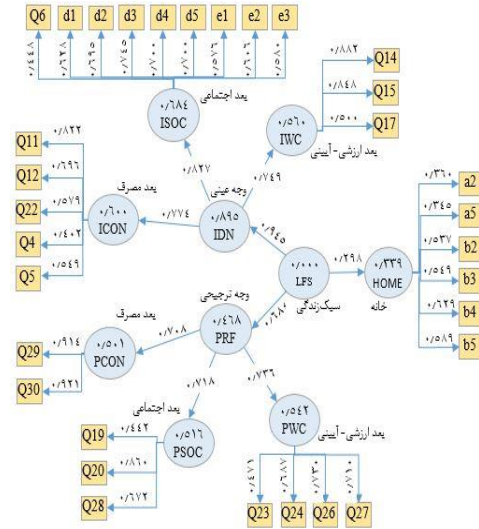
Q6 d1 d2 d3 d4 d5 e1 e2 e3

۰/۶۴۸ ۰/۶۳۸ ۰/۶۹۵ ۰/۷۴۵ ۰/۷۰۰ ۰/۷۰۰ ۰/۵۹۶ ۰/۶۰۳ ۰/۵۸۰

بعد اجتماعی
۰/۶۸۴
ISOC

۰/۸۸۲ Q14
۰/۸۴۸ Q15
۰/۵۰۰ Q17

۰/۵۶۰
IWC
بعد ارزشی-آیینی

Q11 ۰/۸۲۲
Q12 ۰/۶۹۶
Q22 ۰/۵۷۹
Q4 ۰/۶۰۲
Q5 ۰/۵۴۹

بعد مصرف
۰/۶۰۰
ICON

۰/۸۲۷
وجه عینی
۰/۷۴۹
۰/۷۷۴
۰/۸۹۵
IDN

۰/۹۴۵

۰/۰۰۰
LFS
سبک زندگی

۰/۲۹۸
۰/۳۳۹
HOME
خانه

۰/۳۶۰ a2
۰/۳۴۵ a5
۰/۵۳۷ b2
۰/۵۴۹ b3
۰/۶۲۹ b4
۰/۵۸۹ b5

وجه ترجیحی
۰/۶۸۰
۰/۴۶۸
PRF

بعد مصرف
۰/۷۰۸
۰/۵۰۱
PCON

Q29 ۰/۹۱۴
Q30 ۰/۹۲۱

۰/۷۱۸
۰/۷۳۶

بعد اجتماعی
۰/۵۱۶
PSOC

Q19 ۰/۶۴۲
Q20 ۰/۸۶۰
Q28 ۰/۶۷۲

۰/۵۴۲
PWC
بعد ارزشی-آیینی

۰/۶۷۱ ۰/۶۸۷ ۰/۷۳۰ ۰/۷۱۰
Q23 Q24 Q26 Q27